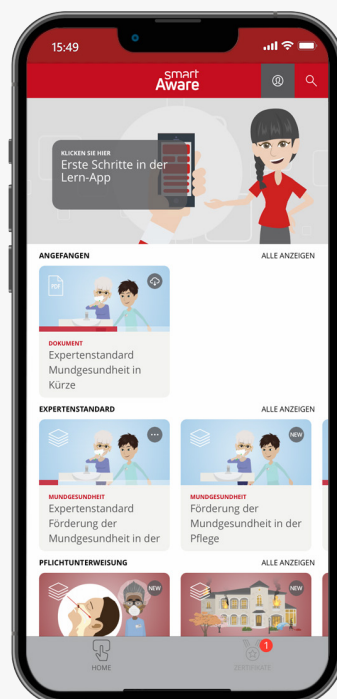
15:49

smart
Aware

KLICKEN SIE HIER
Erste Schritte in der Lern-App

ANGEFANGEN
ALLE ANZEIGEN

PDF

DOKUMENT
Expertenstandard Mundgesundheit in Kürze

EXPERTENSTANDARD
ALLE ANZEIGEN

MUNDGESUNDHEIT
Expertenstandard Förderung der Mundgesundheit in der

NEW
MUNDGESUNDHEIT
Förderung der Mundgesundheit in der Pflege

PFLICHTUNTERWEISUNG
ALLE ANZEIGEN

NEW

NEW

HOME

1
ZERTIFIKATE